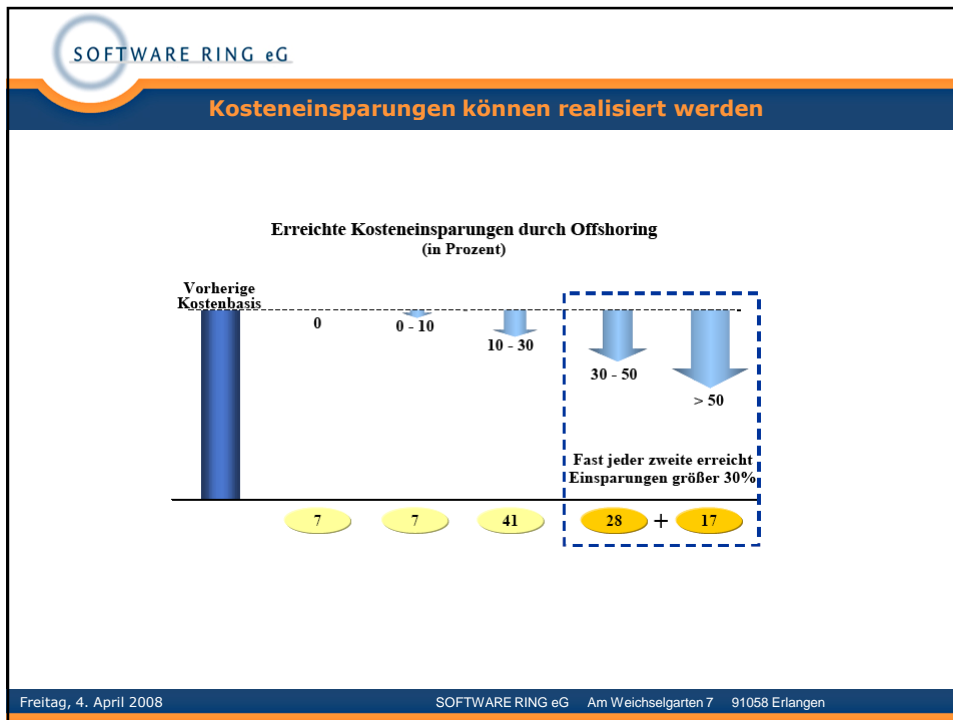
SOFTWARE RING eG

Kosteneinsparungen können realisiert werden

Erreichte Kosteneinsparungen durch Offshoring
(in Prozent)

Vorherige Kostenbasis

0

0 - 10

10 - 30

30 - 50

> 50

Fast jeder zweite erreicht Einsparungen größer 30%

7

7

41

28 + 17

Freitag, 4. April 2008

SOFTWARE RING eG Am Weichselgarten 7 91058 Erlangen